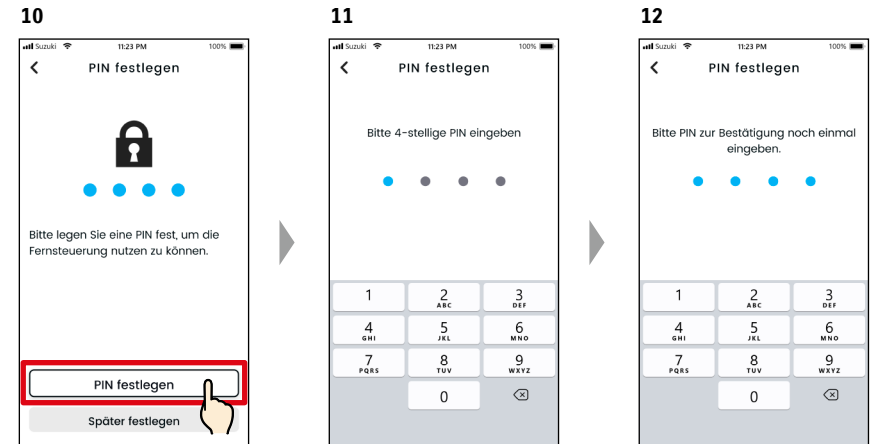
10

Suzuki 11:23 PM 100%

<

PIN festlegen

Bitte legen Sie eine PIN fest, um die Fernsteuerung nutzen zu können.

PIN festlegen

Später festlegen

11

Suzuki 11:23 PM 100%

<

PIN festlegen

Bitte 4-stellige PIN eingeben

| 1 | 2 ABC | 3 DEF |
|---|---|---|
| 4 GHI | 5 JKL | 6 MNO |
| 7 PQRS | 8 TUV | 9 WXYZ |
| | 0 | ⌫ |

12

Suzuki 11:23 PM 100%

<

PIN festlegen

Bitte PIN zur Bestätigung noch einmal eingeben.

| 1 | 2 ABC | 3 DEF |
|---|---|---|
| 4 GHI | 5 JKL | 6 MNO |
| 7 PQRS | 8 TUV | 9 WXYZ |
| | 0 | ⌫ |